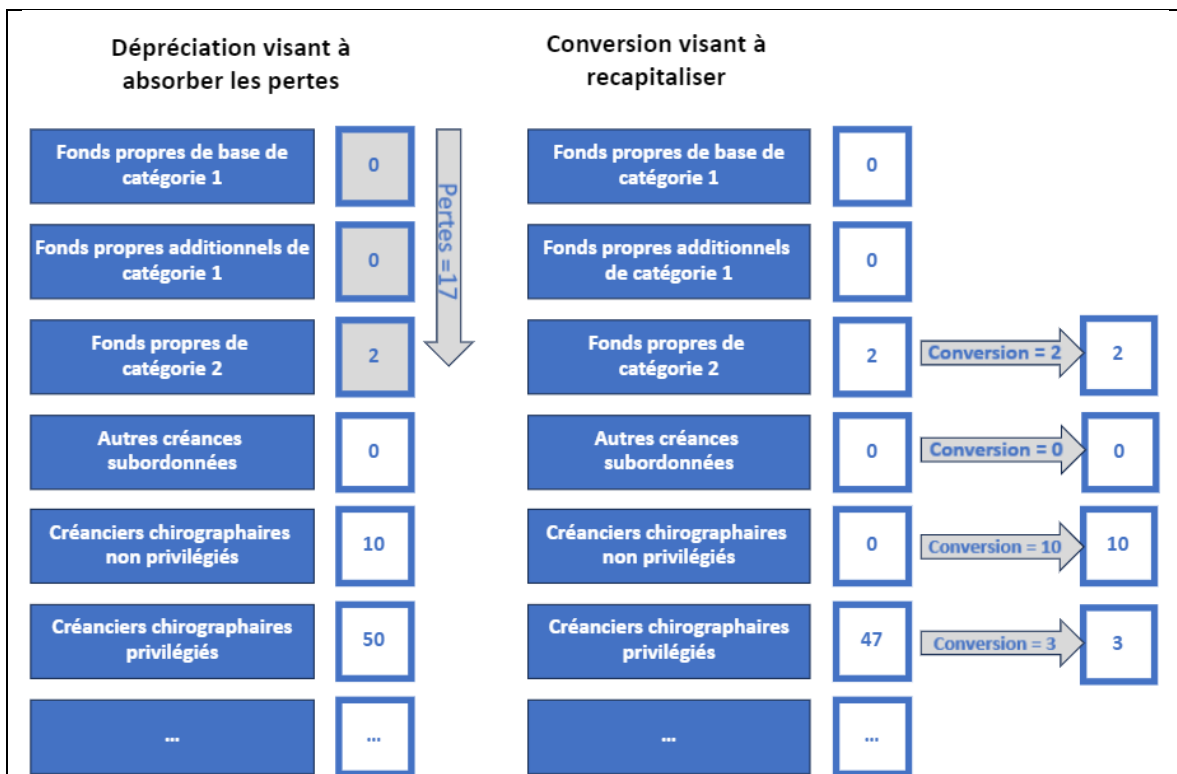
Dépréciation visant à absorber les pertes

Fonds propres de base de catégorie 1
0

Fonds propres additionnels de catégorie 1
0

Fonds propres de catégorie 2
2

Pertes = 17

Autres créances subordonnées
0

Créanciers chirographaires non privilégiés
10

Créanciers chirographaires privilégiés
50

...
...

Conversion visant à recapitaliser

Fonds propres de base de catégorie 1
0

Fonds propres additionnels de catégorie 1
0

Fonds propres de catégorie 2
2
Conversion = 2
2

Autres créances subordonnées
0
Conversion = 0
0

Créanciers chirographaires non privilégiés
0
Conversion = 10
10

Créanciers chirographaires privilégiés
47
Conversion = 3
3

...
...